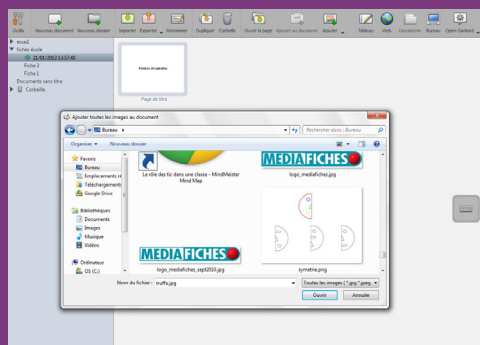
Outils | Nouveau document | Nouveau dossier | Importer | Exporter | Renommer | Dupliquer | Corbeille | Ouvrir la page | Ajouter au document | Ajouter | Tableau | Web | Documents | Bureau | Open-Sankoré

ecoxl
fiches école
21/01/2012 12:57:40
Fiche 3
Fiche 1
Documents sans titre
Corbeille

Page de titre

Ajouter toutes les images au document
Bureau
Rechercher dans : Bureau
Organiser | Nouveau dossier
Favoris
Bureau
Emplacements r
Téléchargement
Google Drive
Bibliothèques
Documents
Images
Musique
Vidéos
Ordinateur
OS (C:)

Le rôle des tic dans une classe - MindMeister Mind Map
MEDIAFICHES
logo_mediafiches.jpg
MEDIAFICHES
logo_mediafiches_sept2010.jpg
symetrie.png

Nom du fichier : truffe.jpg
Toutes les images (*.jpg *.jpeg
Ouvrir
Annuler